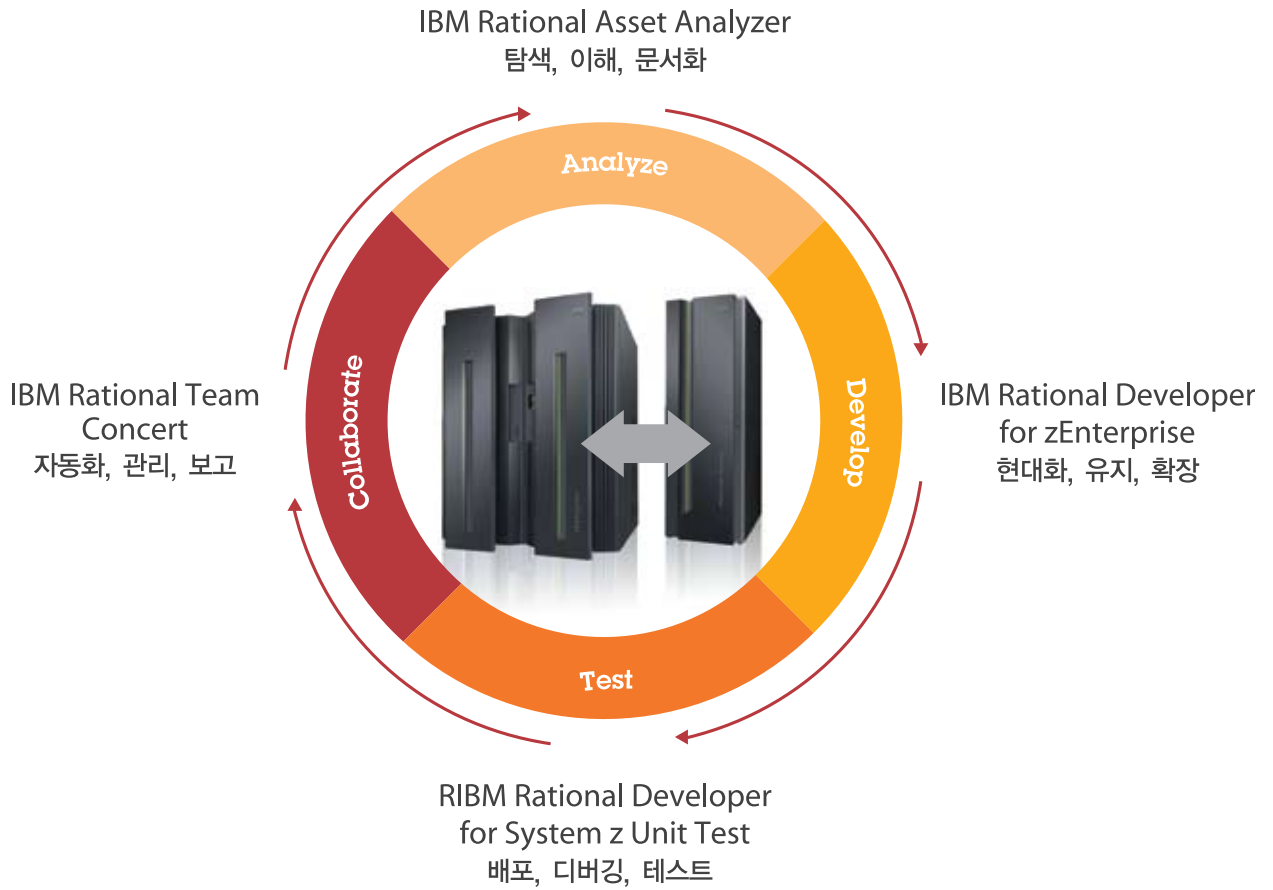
IBM Rational Asset Analyzer
탐색, 이해, 문서화

Analyze

IBM Rational Team Concert
자동화, 관리, 보고

Collaborate

Develop

IBM Rational Developer for zEnterprise
현대화, 유지, 확장

Test

RIBM Rational Developer for System z Unit Test
배포, 디버깅, 테스트